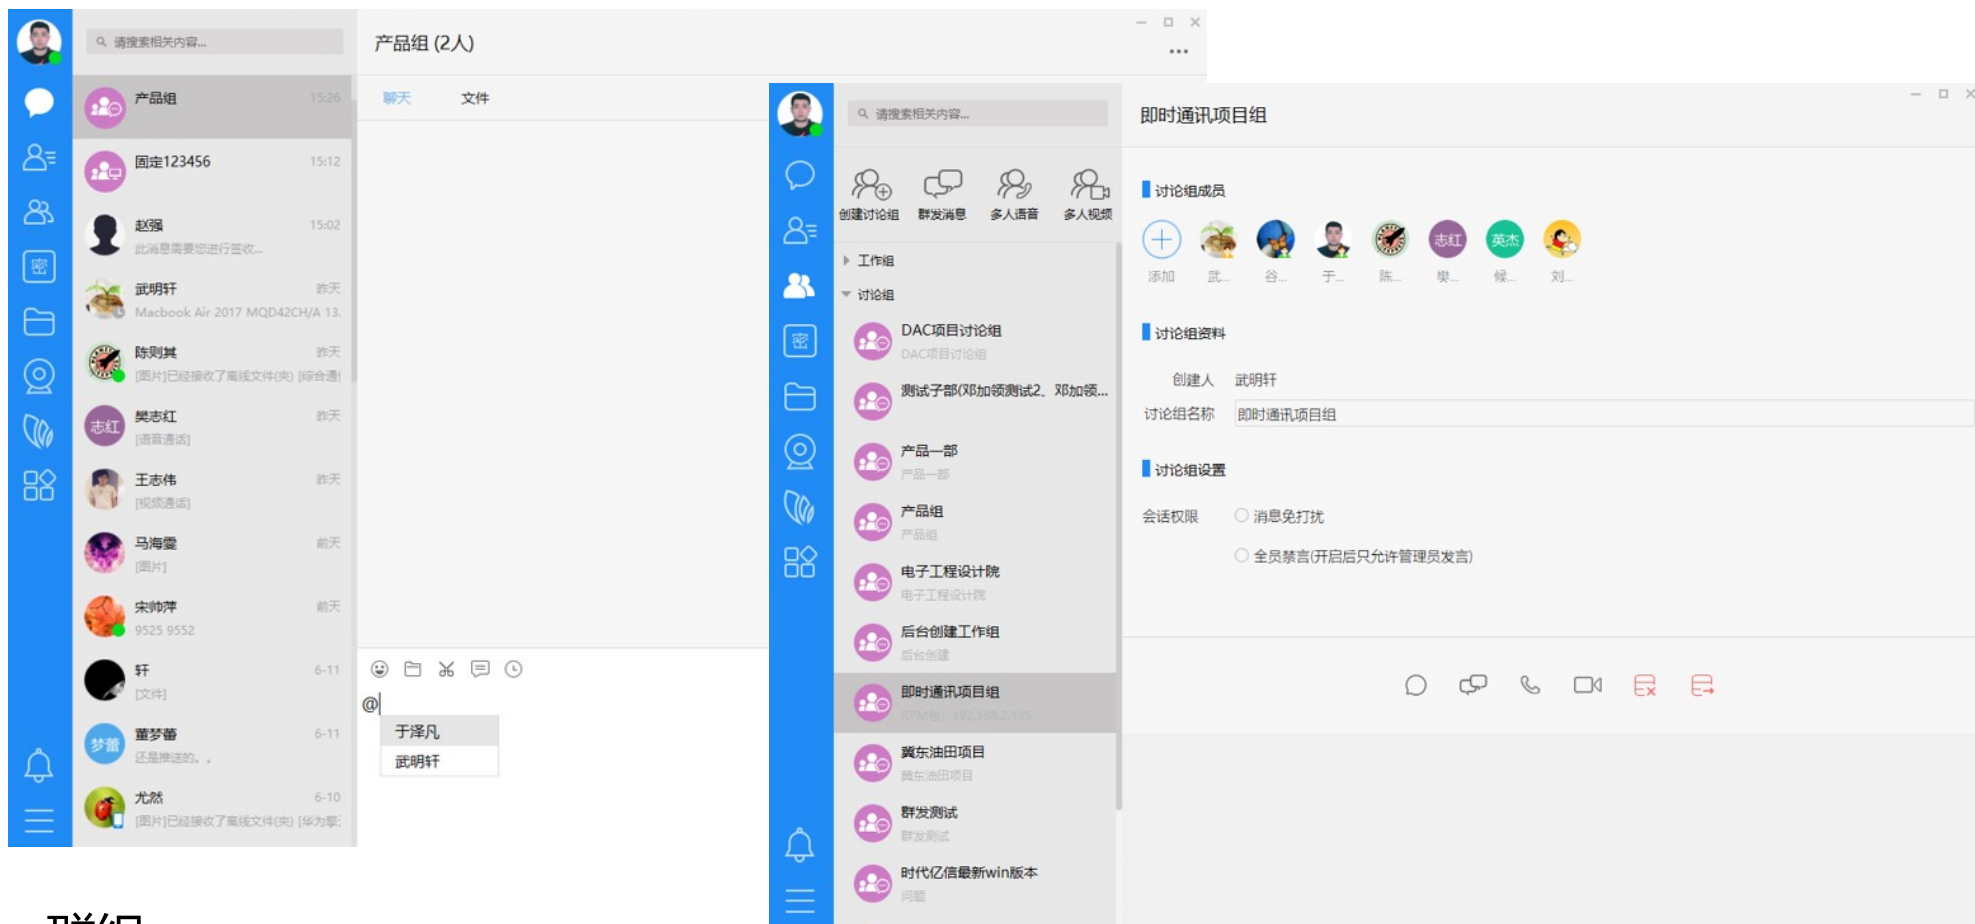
请搜索相关内容...

产品组 (2人)

产品组 15:26

固定123456 15:12

赵强 15:02
此消息需要您进行签收...

武明轩 昨天
Macbook Air 2017 MQD42CH/A 13.

陈则其 昨天
[图片]已经接收了离线文件(夹) [综合通]

志红 樊志红 昨天
[语音通话]

王志伟 昨天
[视频通话]

马海霎 前天
[图片]

宋帅萍 前天
9525 9552

轩 6-11
[文件]

梦蕾 董梦蕾 6-11
还是推送的。。

尤然 6-10
[图片]已经接收了离线文件(夹) [华为擎:

聊天 文件

@

于泽凡
武明轩

请搜索相关内容...

创建讨论组 群发消息 多人语音 多人视频

工作组
讨论组

DAC项目讨论组
DAC项目讨论组

测试子部(邓加领测试2、邓加领...

产品一部
产品一部

产品组
产品组

电子工程设计院
电子工程设计院

后台创建工作组
后台创建

即时通讯项目组
RPM包: 192.168.2.195

冀东油田项目
冀东油田项目

群发测试
群发测试

时代亿信最新win版本
问题

即时通讯项目组

讨论组成员

添加 武... 谷... 于... 陈... 志红 樊... 英杰 侯... 刘...

讨论组资料

创建人 武明轩
讨论组名称 即时通讯项目组

讨论组设置

会话权限 消息免打扰
全员禁言(开启后只允许管理员发言)